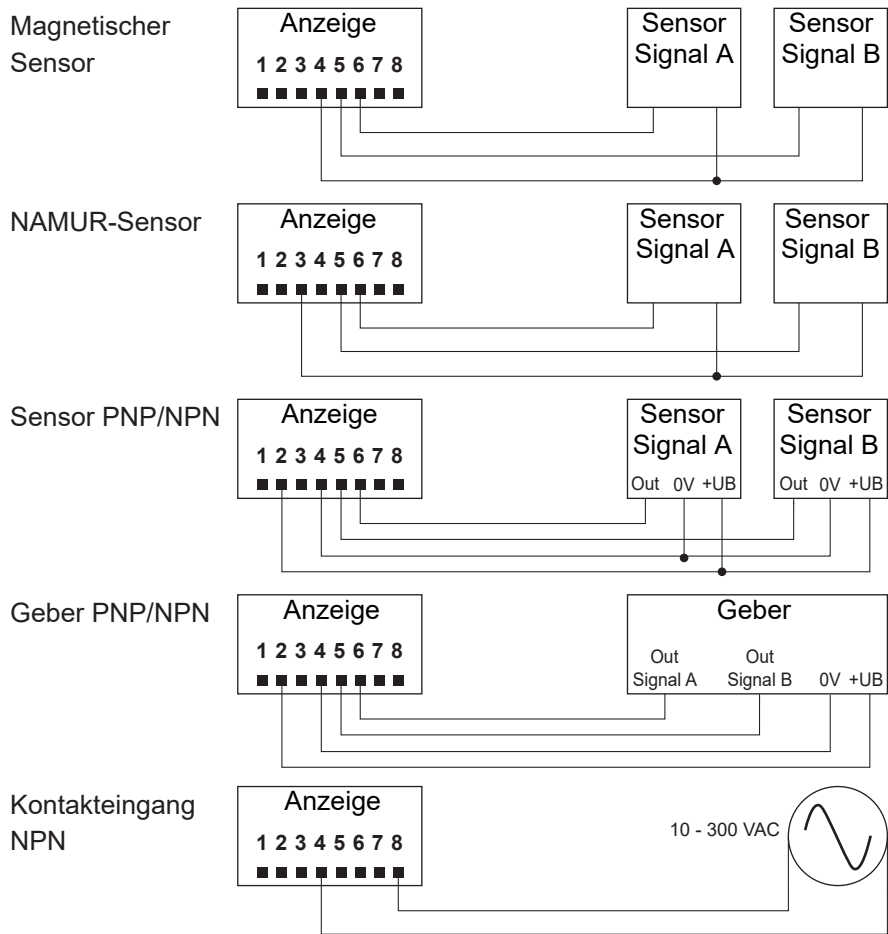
Magnetischer Sensor

Anzeige
1 2 3 4 5 6 7 8

Sensor Signal A

Sensor Signal B

NAMUR-Sensor

Anzeige
1 2 3 4 5 6 7 8

Sensor Signal A

Sensor Signal B

Sensor PNP/NPN

Anzeige
1 2 3 4 5 6 7 8

Sensor Signal A
Out 0V +UB

Sensor Signal B
Out 0V +UB

Geber PNP/NPN

Anzeige
1 2 3 4 5 6 7 8

Geber
Out Signal A Out Signal B 0V +UB

Kontakteingang NPN

Anzeige
1 2 3 4 5 6 7 8

10 - 300 VAC